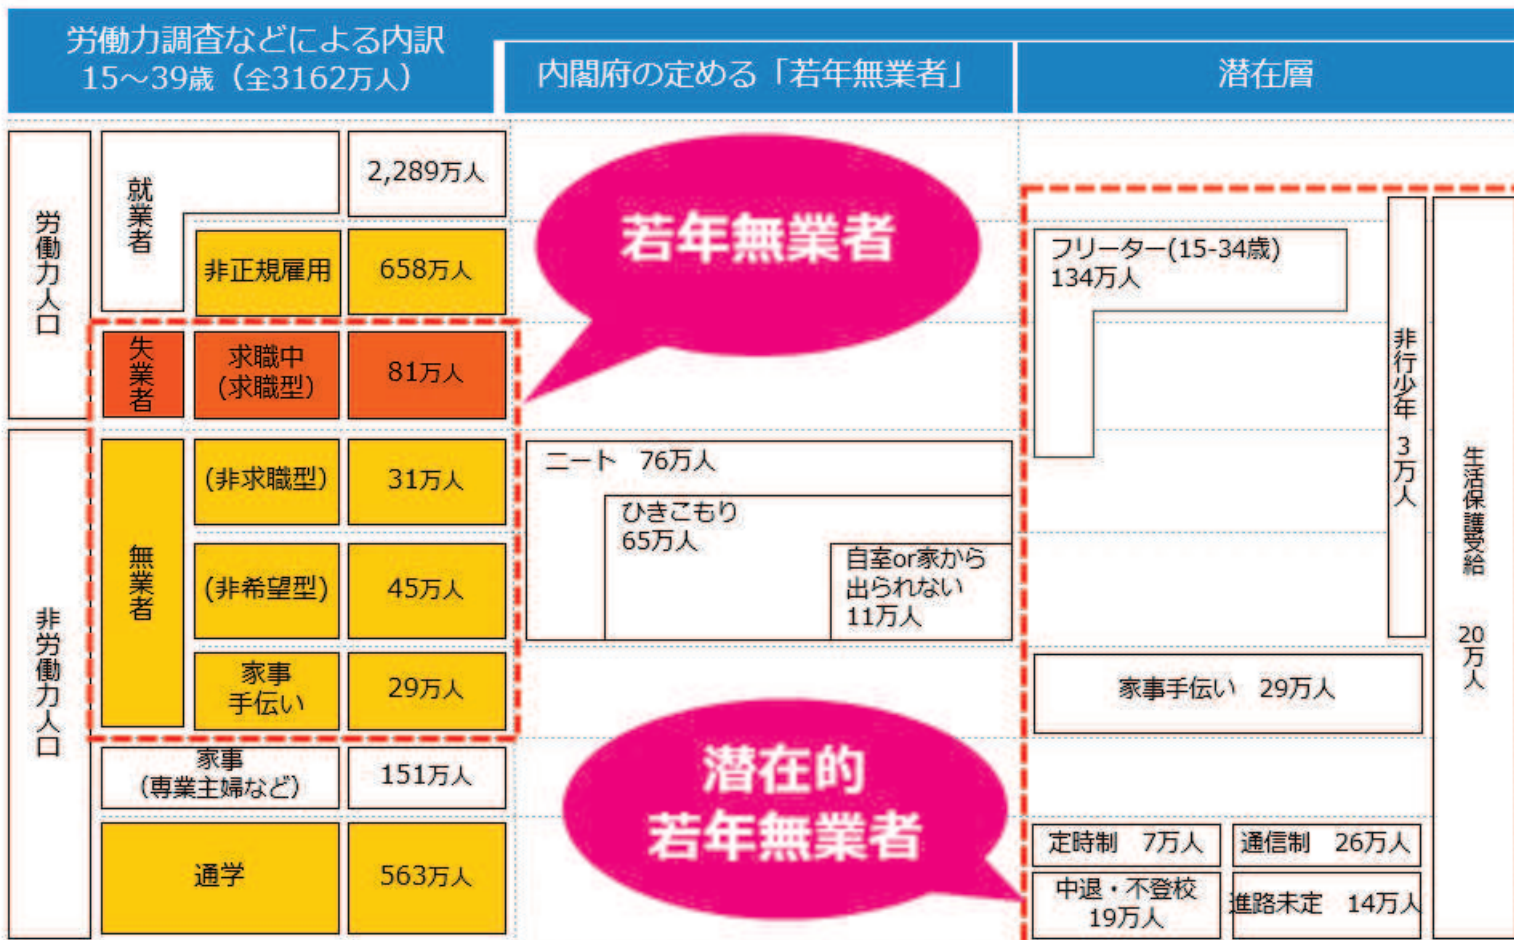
労働力調査などによる内訳
15～39歳（全3162万人）

内閣府の定める「若年無業者」

潜在層

労働力人口

就業者

2,289万人

非正規雇用

658万人

失業者

求職中（求職型）

81万人

非労働力人口

無業者

（非求職型）

31万人

（非希望型）

45万人

家事手伝い

29万人

家事（専業主婦など）

151万人

通学

563万人

若年無業者

ニート　76万人

ひきこもり
65万人

自室or家から出られない
11万人

潜在的
若年無業者

フリーター(15-34歳)
134万人

非行少年
3万人

生活保護受給
20万人

家事手伝い　29万人

定時制　7万人

通信制　26万人

中退・不登校
19万人

進路未定　14万人